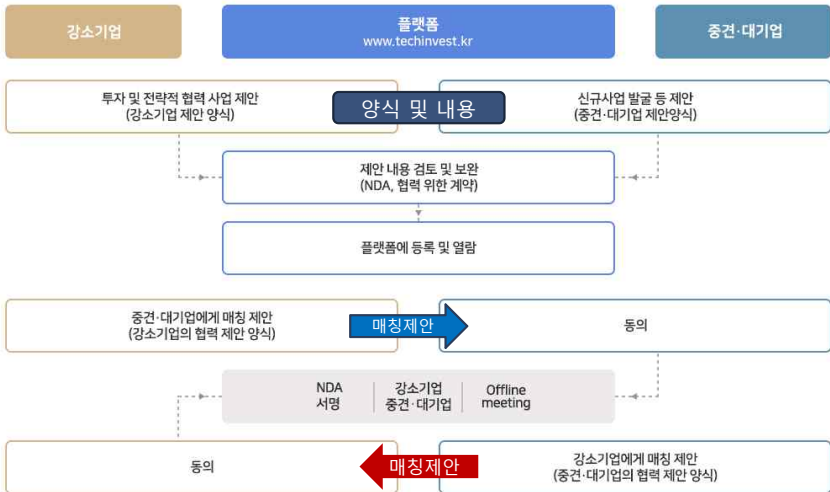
강소기업

플랫폼
www.techinvest.kr

중견·대기업

투자 및 전략적 협력 사업 제안
(강소기업 제안 양식)

양식 및 내용

신규사업 발굴 등 제안
(중견·대기업 제안양식)

제안 내용 검토 및 보완
(NDA, 협력 위한 계약)

플랫폼에 등록 및 열람

중견·대기업에게 매칭 제안
(강소기업의 협력 제안 양식)

매칭제안

동의

NDA
서명

강소기업
중견·대기업

Offline
meeting

동의

매칭제안

강소기업에게 매칭 제안
(중견·대기업의 협력 제안 양식)